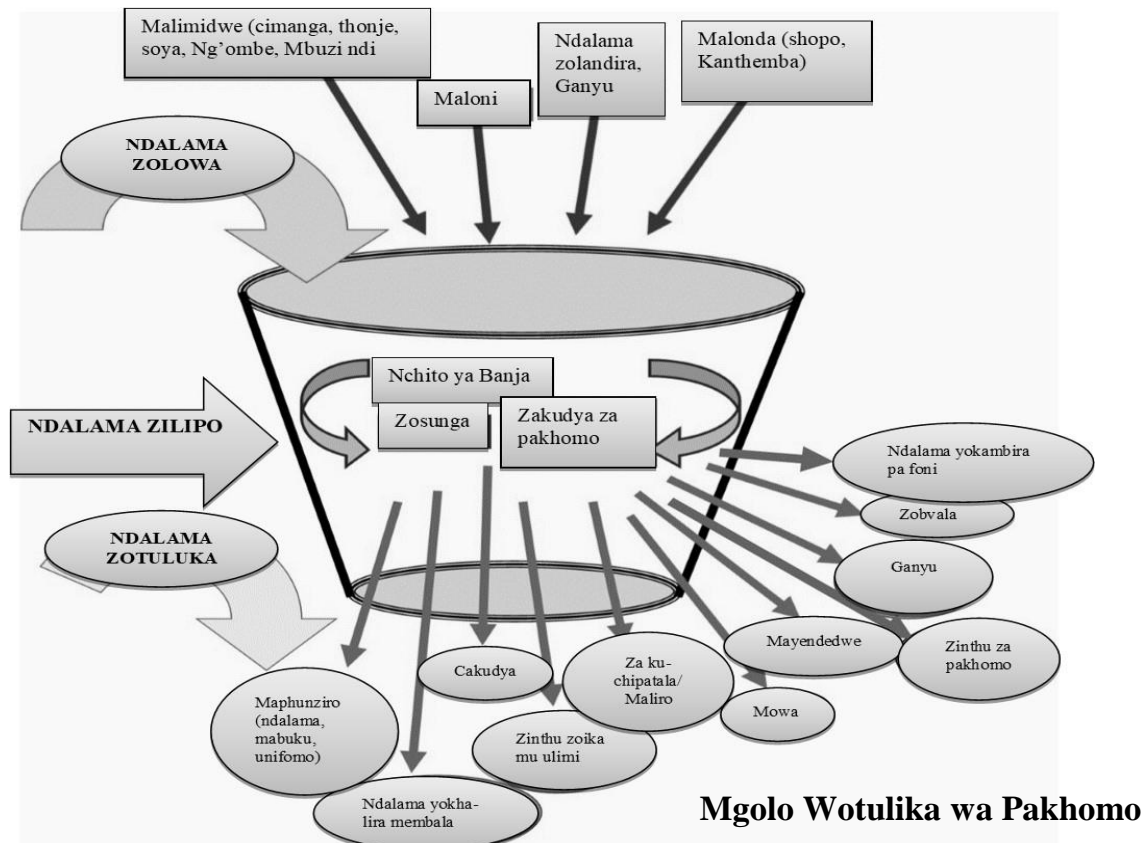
Malimidwe (cimanga, thonje, soya, Ng'ombe, Mbuzi ndi

Maloni

Ndalama zolandira, Ganyu

Malonda (shopo, Kanthemba)

NDALAMA ZOLOWA

Nchito ya Banja

Zosunga

Zakudya za pakhomo

NDALAMA ZILIPO

NDALAMA ZOTULUKA

Ndalama yokambira pa foni

Zobvala

Ganyu

Mayendedwe

Zinthu za pakhomo

Mowa

Za kuchipatala/ Maliro

Cakudya

Maphunziro (ndalama, mabuku, unifomo)

Zinthu zoika mu ulimi

Ndalama yokhalira membala

Mgolo Wotulika wa Pakhomo